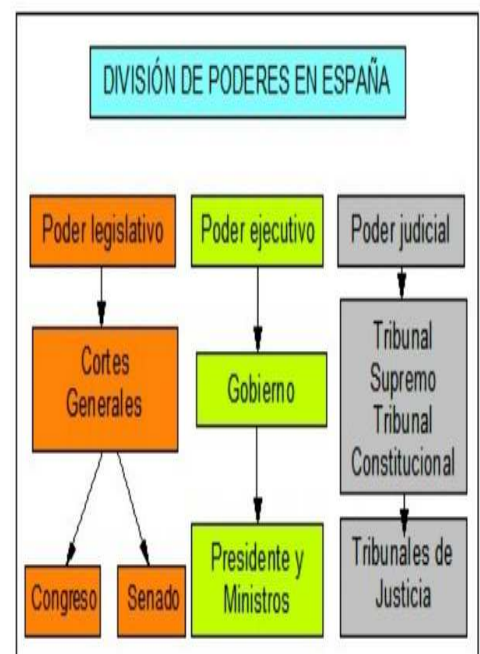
DIVISIÓN DE PODERES EN ESPAÑA

Poder legislativo

Cortes Generales

Congreso

Senado

Poder ejecutivo

Gobierno

Presidente y Ministros

Poder judicial

Tribunal Supremo Tribunal Constitucional

Tribunales de Justicia